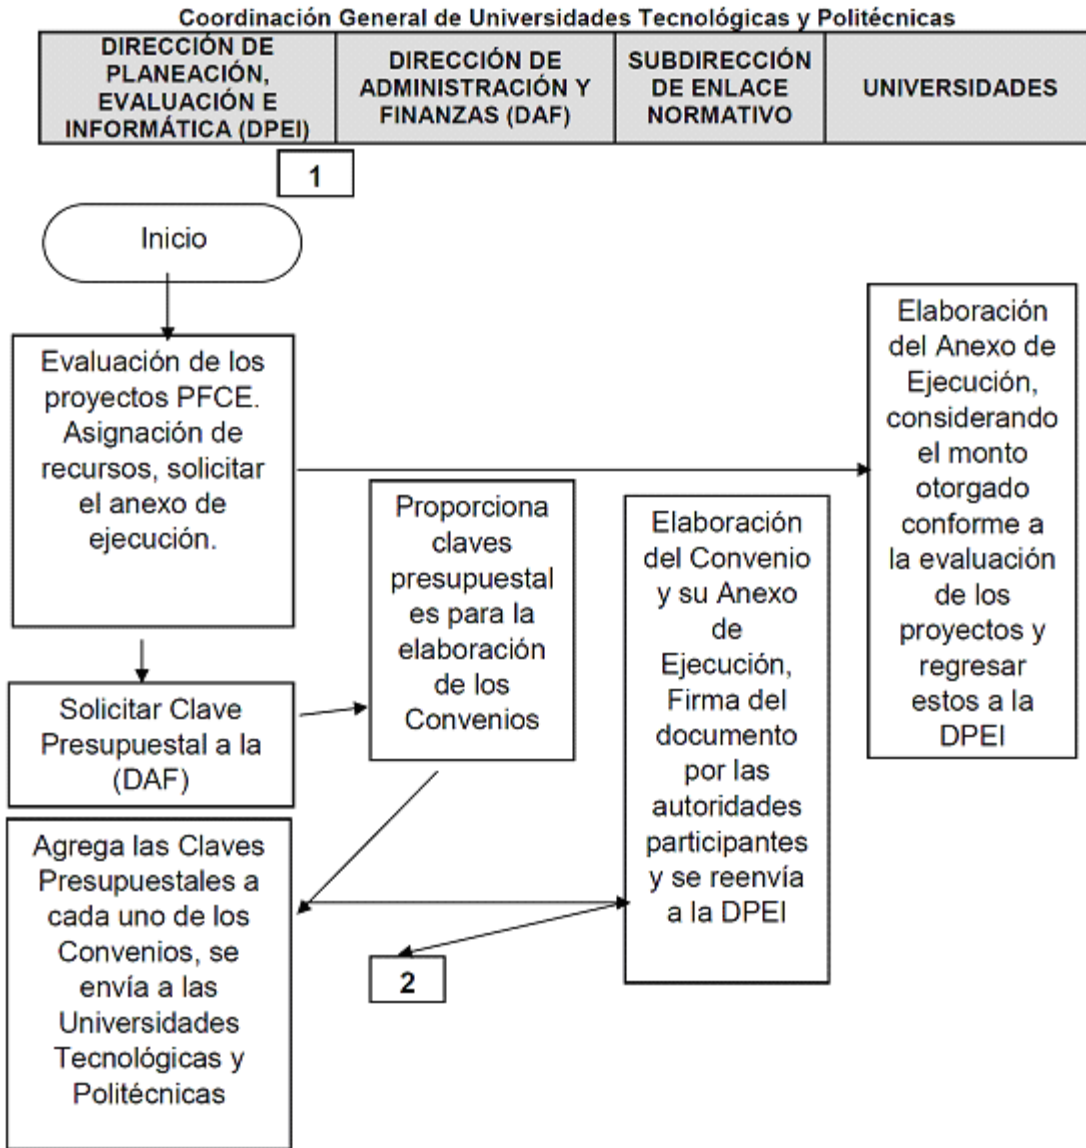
Coordinación General de Universidades Tecnológicas y Politécnicas

| DIRECCIÓN DE PLANEACIÓN, EVALUACIÓN E INFORMÁTICA (DPEI) | DIRECCIÓN DE ADMINISTRACIÓN Y FINANZAS (DAF) | SUBDIRECCIÓN DE ENLACE NORMATIVO | UNIVERSIDADES |
|---|---|---|---|

1

Inicio

Evaluación de los proyectos PFCE. Asignación de recursos, solicitar el anexo de ejecución.

Elaboración del Anexo de Ejecución, considerando el monto otorgado conforme a la evaluación de los proyectos y regresar estos a la DPEI

Proporciona claves presupuestal es para la elaboración de los Convenios

Elaboración del Convenio y su Anexo de Ejecución, Firma del documento por las autoridades participantes y se reenvía a la DPEI

Solicitar Clave Presupuestal a la (DAF)

Agrega las Claves Presupuestales a cada uno de los Convenios, se envía a las Universidades Tecnológicas y Politécnicas

2